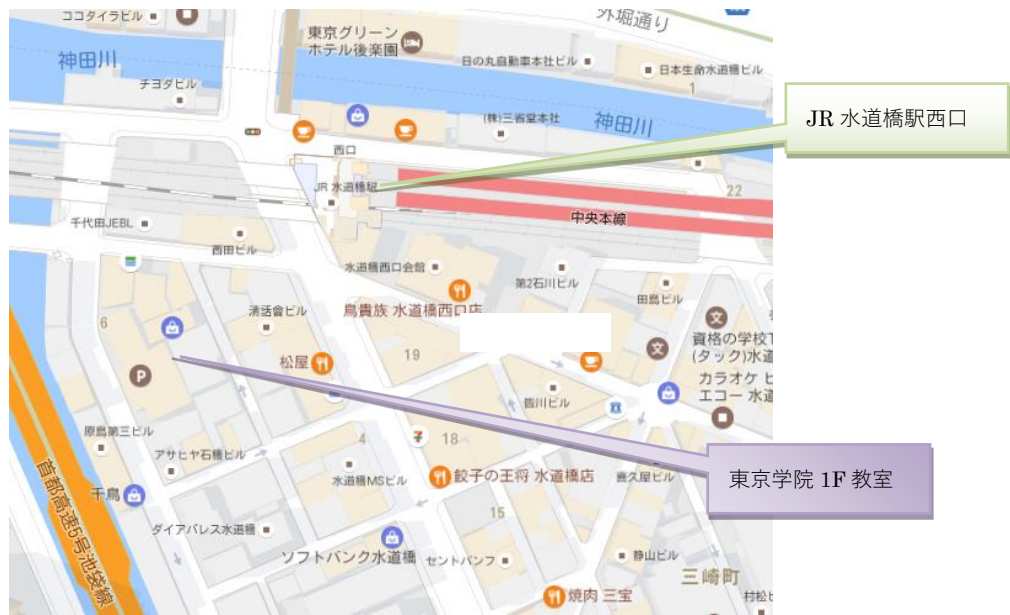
ココタイラビル
神田川
チヨダビル
東京グリーンホテル後楽園
日の丸自動車本社ビル
日本生命水道橋ビル
外堀通り
1
(株)三省堂本社
神田川
JR 水道橋駅西口
西口
JR 水道橋駅
22
中央本線
千代田JEBL
西田ビル
水道橋西口会館
第2石川ビル
田島ビル
清話会ビル
鳥貴族 水道橋西口店
6
資格の学校T
(タック)水道
19
松屋
カラオケ ビ
エコー 水道
昌川ビル
4
18
原島第三ビル
アサヒヤ石橋ビル
東京学院 1F 教室
水道橋MSビル
餃子の王将 水道橋店
喜久屋ビル
千鳥
首都高速5号池袋線
15
ダイアパレス水道橋
ソフトバンク水道橋
セントバンフ
静山ビル
三崎町
焼肉 三宝
村松ビ